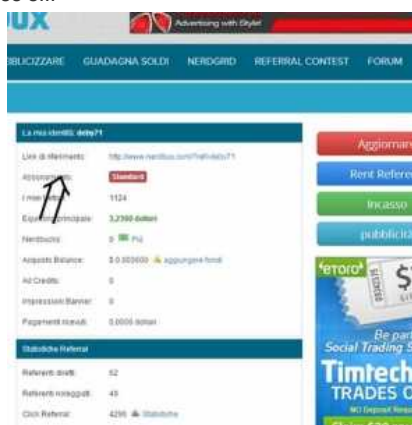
UX
Advertising with Style!
BBLICIZZARE GUADAGNA SOLDI NERDGRID REFERRAL CONTEST FORUM
La mia identità: deby71
Link di riferimento: http://www.neobux.com/?rh=deby71
Abbonamento: Standard
I miei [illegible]: 1124
Estratto principale: 3,2700 dollari
Nerdbucks: 0 Più
Acquisto Balance: $ 0.000000 aggiungere fondi
Ad Credits: 0
Impressioni Banner: 0
Pagamenti ricevuti: 0,0000 dollari
Statistiche Referral
Referenti diretti: 52
Referenti noleggiati: 40
Click Referral: 4295 Statistiche
Aggiornar
Rent Refere
Incasso
pubblicit
eToro
Be pa
Social Trading S
Timtech
TRADES O
NO Deposit Requ